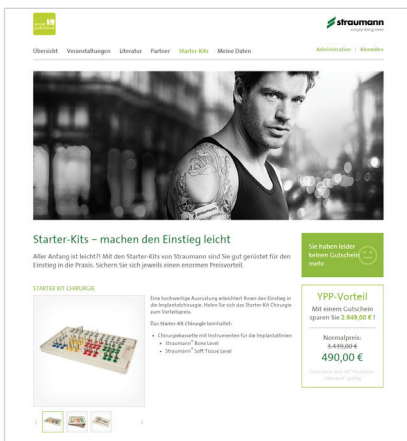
straumann
simply doing more

Übersicht Veranstaltungen Literatur Partner Starter Kits Meine Daten

Administration | Abmelden

Starter-Kits – machen den Einstieg leicht

Aller Anfang ist leicht?! Mit den Starter-Kits von Straumann sind Sie gut gerüstet für den Einstieg in die Praxis. Sichern Sie sich jeweils einen enormen Preisvorteil.

Sie haben leider keinen Gutschein mehr.

STARTER KIT CHIRURGIE

Eine hochwertige Ausstattung erleichtert Ihnen den Einstieg in die Implantatchirurgie. Holen Sie sich das Starter-Kit Chirurgie zum Vorteilspreis.

Das Starter-Kit Chirurgie beinhaltet:

• Chirurgiekassette mit Instrumenten für die Implantatlinien
• Straumann® Bone Level
• Straumann® Soft Tissue Level

YPP-Vorteil
Mit einem Gutschein sparen Sie 2.949,00 € !

Normalpreis:
3.439,00 €
490,00 €

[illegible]